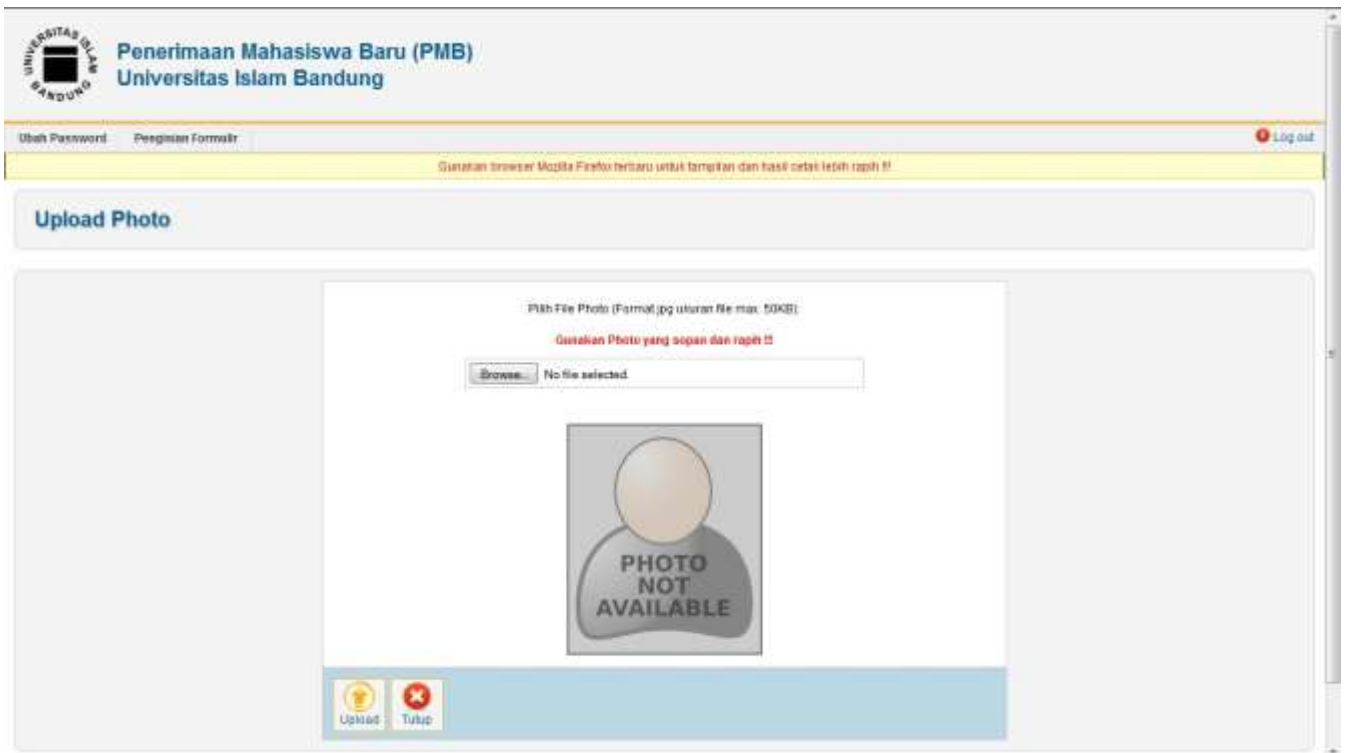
UNIVERSITAS ISLAM BANDUNG

Penerimaan Mahasiswa Baru (PMB)
Universitas Islam Bandung

Ubah Password
Pengisian Formulir
Log out

Gunakan browser Mozilla Firefox terbaru untuk tampilan dan hasil cetak lebih rapih !!

Upload Photo

Pilih File Photo (Format jpg ukuran file max. 50KB)

Gunakan Photo yang sopan dan rapih !!

Browse... No file selected.

PHOTO NOT AVAILABLE

Upload
Tutup